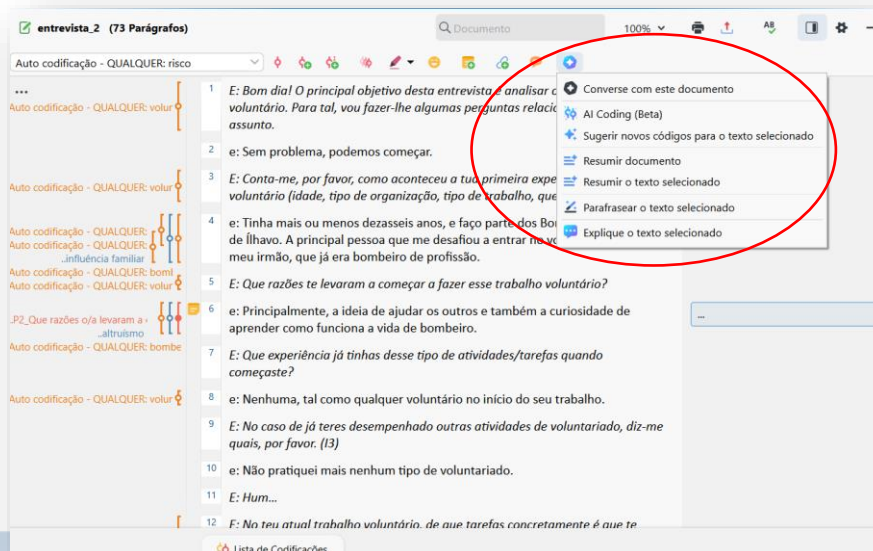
entrevista_2 (73 Parágrafos)

Documento

100%

Auto codificação - QUALQUER: risco

...

Auto codificação - QUALQUER: volur

1 E: Bom dia! O principal objetivo desta entrevista é analisar o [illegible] voluntário. Para tal, vou fazer-lhe algumas perguntas relacio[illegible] assunto.

2 e: Sem problema, podemos começar.

Auto codificação - QUALQUER: volur

3 E: Conta-me, por favor, como aconteceu a tua primeira expe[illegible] voluntário (idade, tipo de organização, tipo de trabalho, que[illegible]

Auto codificação - QUALQUER:
Auto codificação - QUALQUER:
..influência familiar
Auto codificação - QUALQUER: boml
Auto codificação - QUALQUER: volur

4 e: Tinha mais ou menos dezasseis anos, e faço parte dos Bo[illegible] de Ílhavo. A principal pessoa que me desafiou a entrar no v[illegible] meu irmão, que já era bombeiro de profissão.

5 E: Que razões te levaram a começar a fazer esse trabalho voluntário?

.P2_Que razões o/a levaram a
..altruismo
Auto codificação - QUALQUER: bombe

6 e: Principalmente, a ideia de ajudar os outros e também a curiosidade de aprender como funciona a vida de bombeiro.

7 E: Que experiência já tinhas desse tipo de atividades/tarefas quando começaste?

Auto codificação - QUALQUER: volur

8 e: Nenhuma, tal como qualquer voluntário no início do seu trabalho.

9 E: No caso de já teres desempenhado outras atividades de voluntariado, diz-me quais, por favor. (I3)

10 e: Não pratiquei mais nenhum tipo de voluntariado.

11 E: Hum...

12 E: No teu atual trabalho voluntário, de que tarefas concretamente é que te

Converse com este documento
AI Coding (Beta)
Sugerir novos códigos para o texto selecionado
Resumir documento
Resumir o texto selecionado
Parafrasear o texto selecionado
Explique o texto selecionado

...

Lista de Codificações